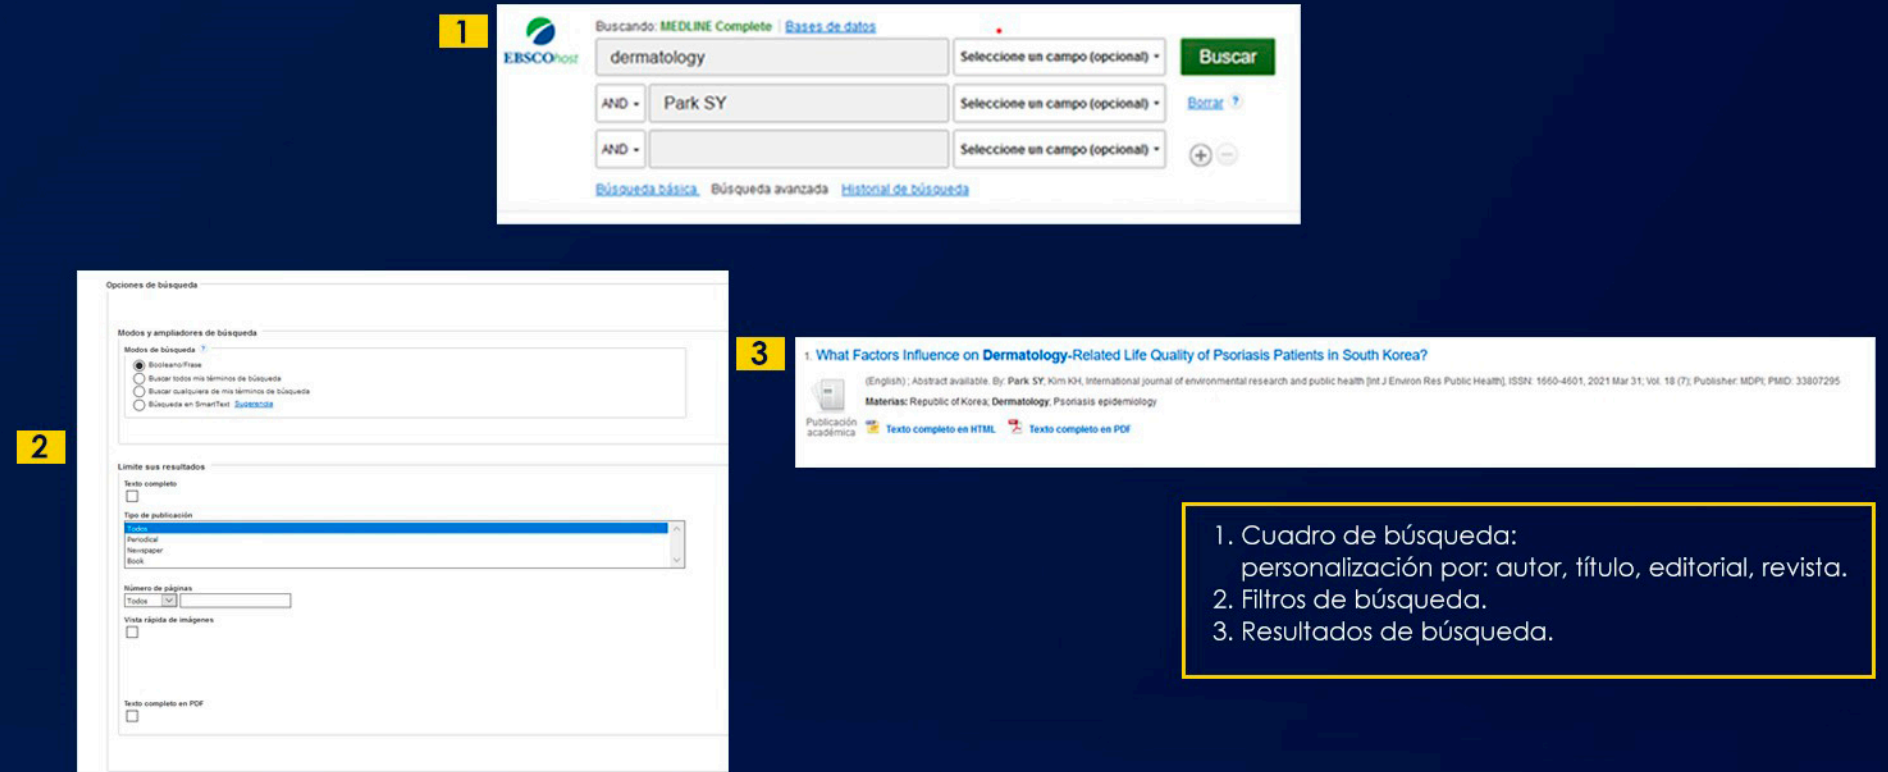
1

EBSCOhost

Buscando: MEDLINE Complete Bases de datos

dermatology

Seleccione un campo (opcional)

Buscar

AND

Park SY

Seleccione un campo (opcional)

Borrar ?

AND

Seleccione un campo (opcional)

Búsqueda básica Búsqueda avanzada Historial de búsqueda

2

Opciones de búsqueda

Modos y ampliadores de búsqueda

Modos de búsqueda ?

Booleano/Frase

Buscar todos mis términos de búsqueda

Buscar cualquiera de mis términos de búsqueda

Búsqueda en SmartText Sugerencia

Limite sus resultados

Texto completo

Tipo de publicación

Todos
Periodical
Newspaper
Book

Número de páginas

Todos

Vista rápida de imágenes

Texto completo en PDF

3

1. What Factors Influence on Dermatology-Related Life Quality of Psoriasis Patients in South Korea?

(English); Abstract available. By: Park SY; Kim KH, International journal of environmental research and public health [Int J Environ Res Public Health], ISSN: 1660-4601, 2021 Mar 31; Vol. 18 (7); Publisher: MDPI; PMID: 33807295

Materias: Republic of Korea; Dermatology; Psoriasis epidemiology

Publicación académica

Texto completo en HTML

Texto completo en PDF

1. Cuadro de búsqueda: personalización por: autor, título, editorial, revista.
2. Filtros de búsqueda.
3. Resultados de búsqueda.